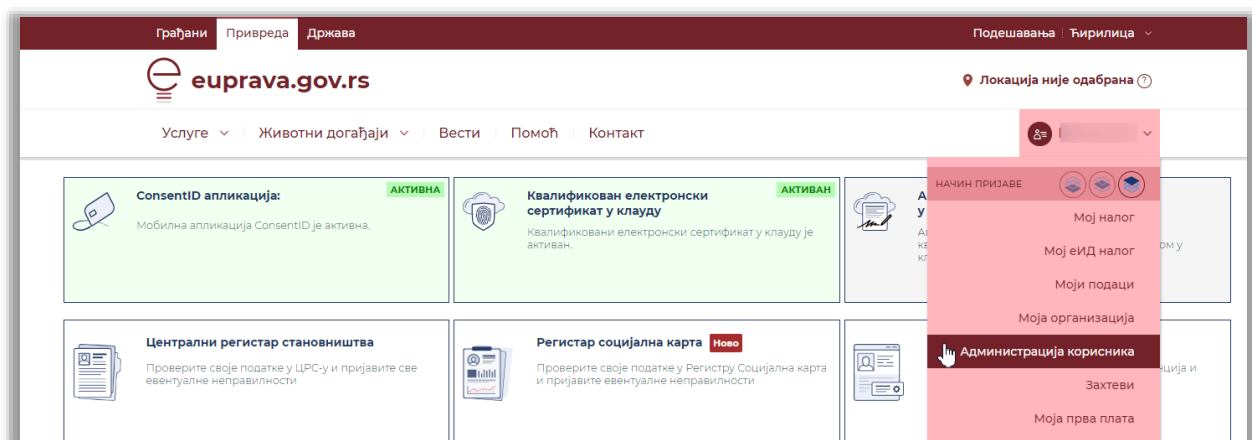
Грађани Привреда Држава

Подешавања | Ћирилица

euprava.gov.rs

Локација није одабрана ?

Услуге Животни догађаји Вести Помоћ Контакт

ConsentID апликација:

АКТИВНА

Мобилна апликација ConsentID је активна.

Квалификован електронски сертификат у клауду

АКТИВАН

Квалификовани електронски сертификат у клауду је активан.

А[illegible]
у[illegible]

А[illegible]
ке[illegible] ом у
кл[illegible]

НАЧИН ПРИЈАВЕ

Мој налог

Мој еИД налог

Моји подаци

Моја организација

Администрација корисника

Захтеви

Моја прва плата

Централни регистар становништва

Проверите своје податке у ЦРС-у и пријавите све евентуалне неправилности

Регистар социјална карта

Ново

Проверите своје податке у Регистру Социјална карта и пријавите евентуалне неправилности

ација и